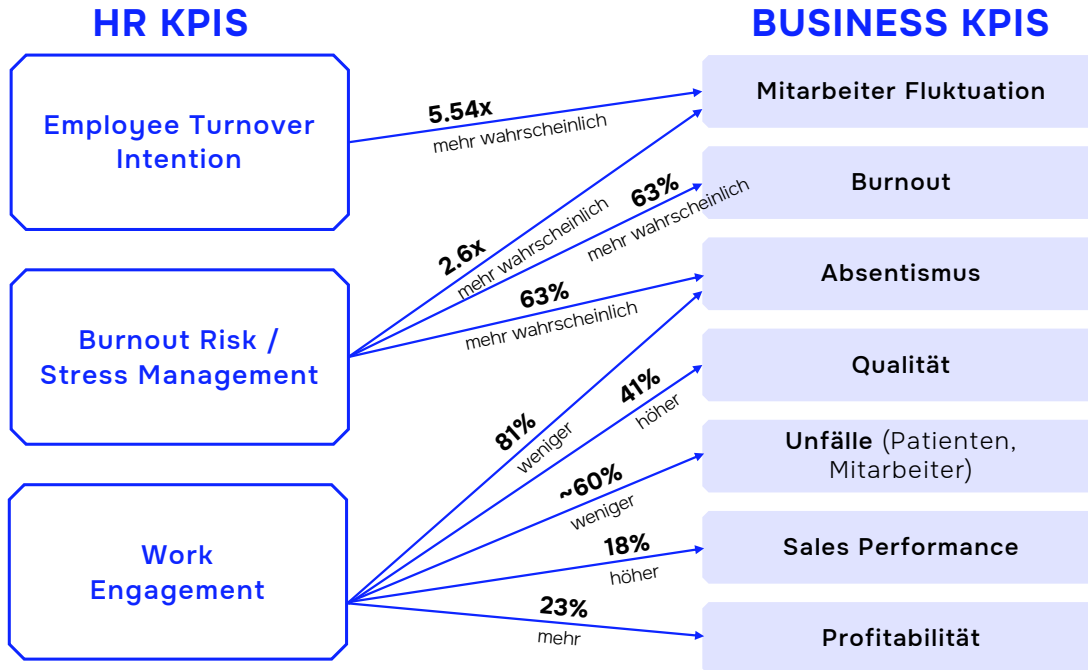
HR KPIS

BUSINESS KPIS

Employee Turnover Intention

Burnout Risk / Stress Management

Work Engagement

5.54x
mehr wahrscheinlich

2.6x
mehr wahrscheinlich

63%
mehr wahrscheinlich

63%
mehr wahrscheinlich

81%
weniger

41%
höher

~60%
weniger

18%
höher

23%
mehr

Mitarbeiter Fluktuation

Burnout

Absentismus

Qualität

Unfälle (Patienten, Mitarbeiter)

Sales Performance

Profitabilität